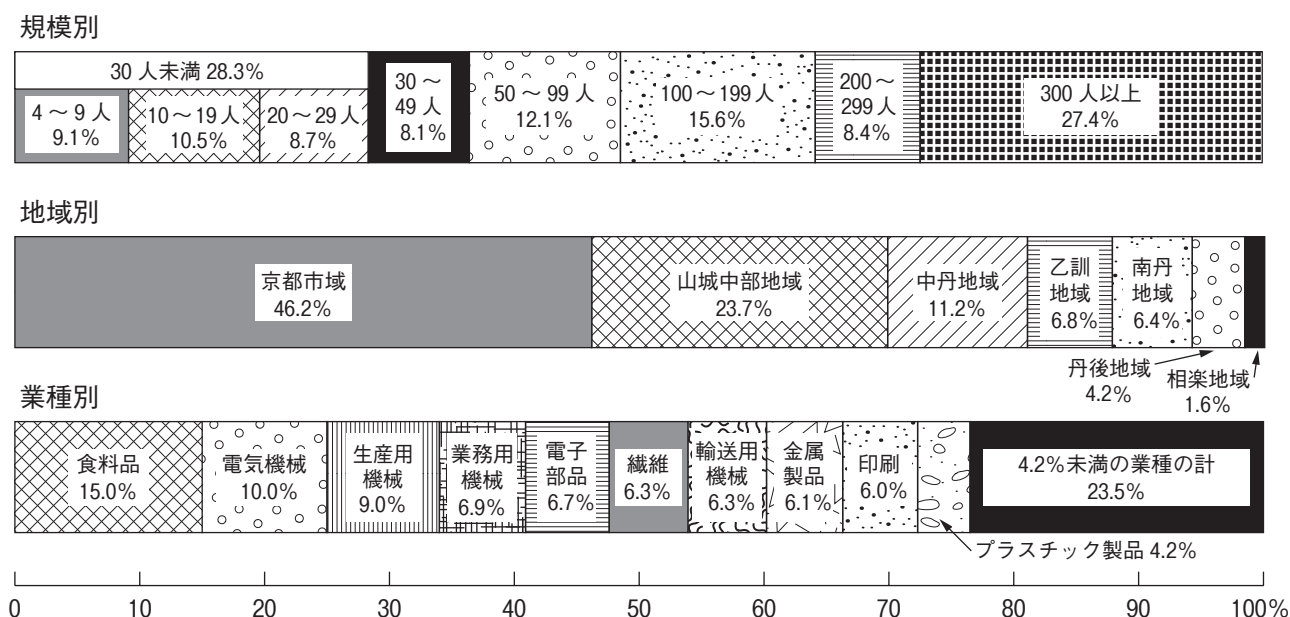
規模別

30 人未満 28.3%

4 ～ 9 人 9.1%

10 ～ 19 人 10.5%

20 ～ 29 人 8.7%

30 ～ 49 人 8.1%

50 ～ 99 人 12.1%

100 ～ 199 人 15.6%

200 ～ 299 人 8.4%

300 人以上 27.4%

地域別

京都市域 46.2%

山城中部地域 23.7%

中丹地域 11.2%

乙訓地域 6.8%

南丹地域 6.4%

丹後地域 4.2%

相楽地域 1.6%

業種別

食料品 15.0%

電気機械 10.0%

生産用機械 9.0%

業務用機械 6.9%

電子部品 6.7%

繊維 6.3%

輸送用機械 6.3%

金属製品 6.1%

印刷 6.0%

4.2%未満の業種の計 23.5%

プラスチック製品 4.2%

0 10 20 30 40 50 60 70 80 90 100%